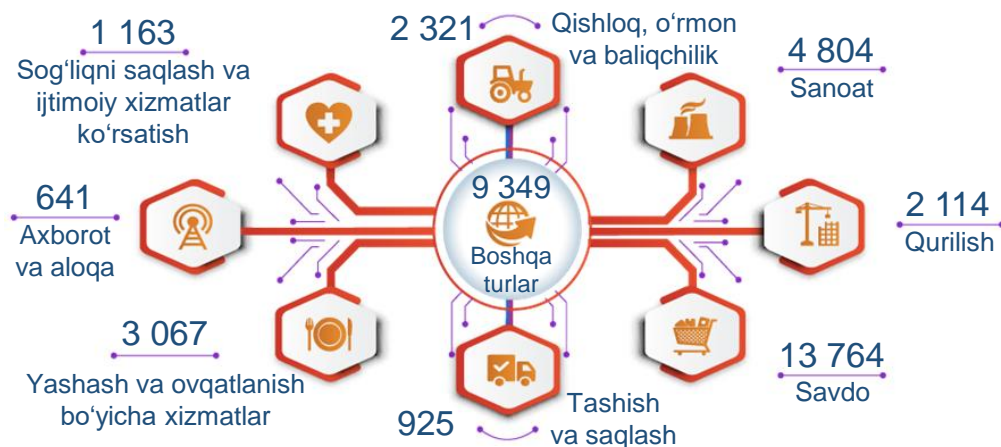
1 163
Sog‘liqni saqlash va ijtimoiy xizmatlar ko‘rsatish

2 321
Qishloq, o‘rmon va baliqchilik

4 804
Sanoat

641
Axborot va aloqa

9 349
Boshqa turlar

2 114
Qurilish

3 067
Yashash va ovqatlanish bo‘yicha xizmatlar

13 764
Savdo

925
Tashish va saqlash